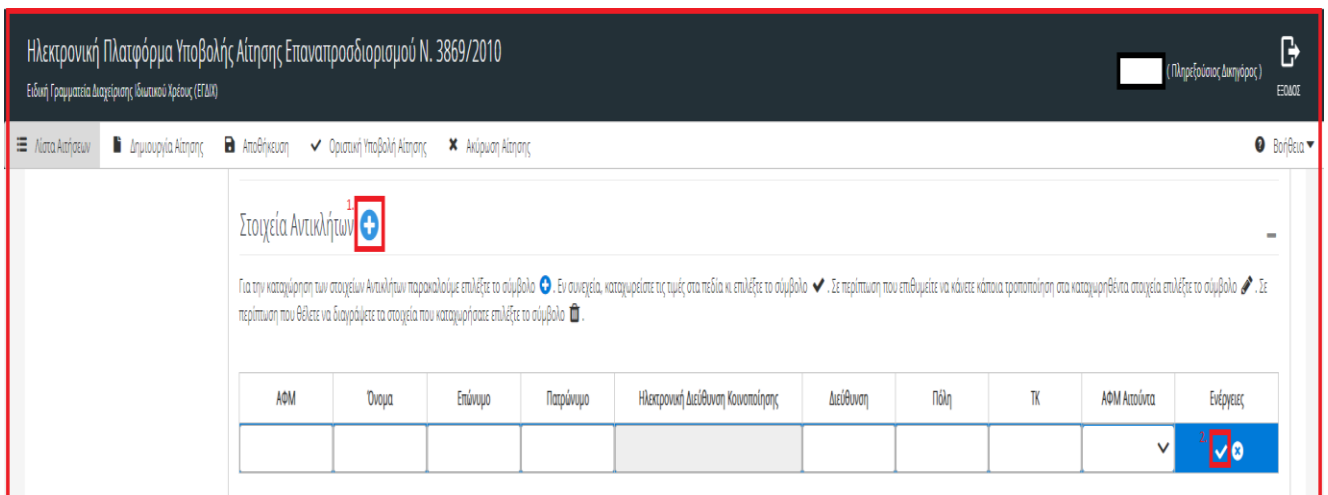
Ηλεκτρονική Πλατφόρμα Υποβολής Αίτησης Επαναπροσδιορισμού Ν. 3869/2010
Ειδική Γραμματεία Διαχείρισης Ιδιωτικού Χρέους (ΕΓΔΙΧ)

( Πληρεξούσιος Δικηγόρος )

ΕΞΟΔΟΣ

Λίστα Αιτήσεων Δημιουργία Αίτησης Αποθήκευση Οριστική Υποβολή Αίτησης Ακύρωση Αίτησης

Βοήθεια

1

Στοιχεία Αντικλήτων

Για την καταχώρηση των στοιχείων Αντικλήτων παρακαλούμε επιλέξτε το σύμβολο. Εν συνεχεία, καταχωρείστε τις τιμές στα πεδία κι επιλέξτε το σύμβολο. Σε περίπτωση που επιθυμείτε να κάνετε κάποια τροποποίηση στα καταχωρηθέντα στοιχεία επιλέξτε το σύμβολο. Σε περίπτωση που θέλετε να διαγράψετε τα στοιχεία που καταχωρήσατε επιλέξτε το σύμβολο.

| ΑΦΜ | Όνομα | Επώνυμο | Πατρώνυμο | Ηλεκτρονική Διεύθυνση Κοινοποίησης | Διεύθυνση | Πόλη | ΤΚ | ΑΦΜ Αιτούντα | Ενέργειες |
|---|---|---|---|---|---|---|---|---|---|
| | | | | | | | | | 2 |